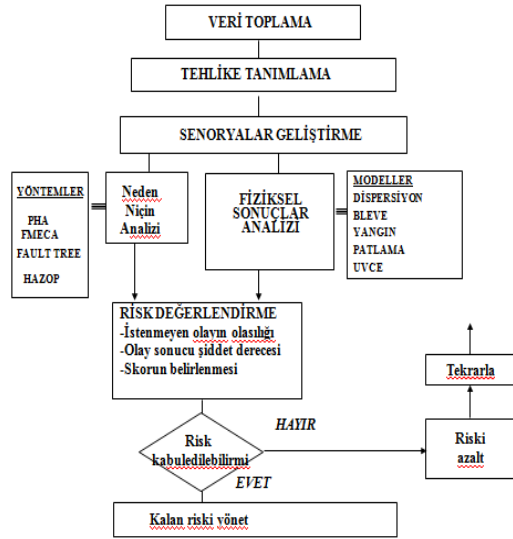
VERİ TOPLAMA

TEHLİKE TANIMLAMA

SENORYALAR GELİŞTİRME

YÖNTEMLER
PHA
FMECA
FAULT TREE
HAZOP

Neden Niçin Analizi

FİZİKSEL SONUÇLAR ANALİZİ

MODELLER
DİSPERSİYON
BLEVE
YANGIN
PATLAMA
UVCE

RİSK DEĞERLENDİRME
-İstenmeyen olayın olasılığı
-Olay sonucu şiddet derecesi
-Skorun belirlenmesi

Tekrarla

HAYIR

Risk kabuledilebilirmi

Riski azalt

EVET

Kalan riski yönet